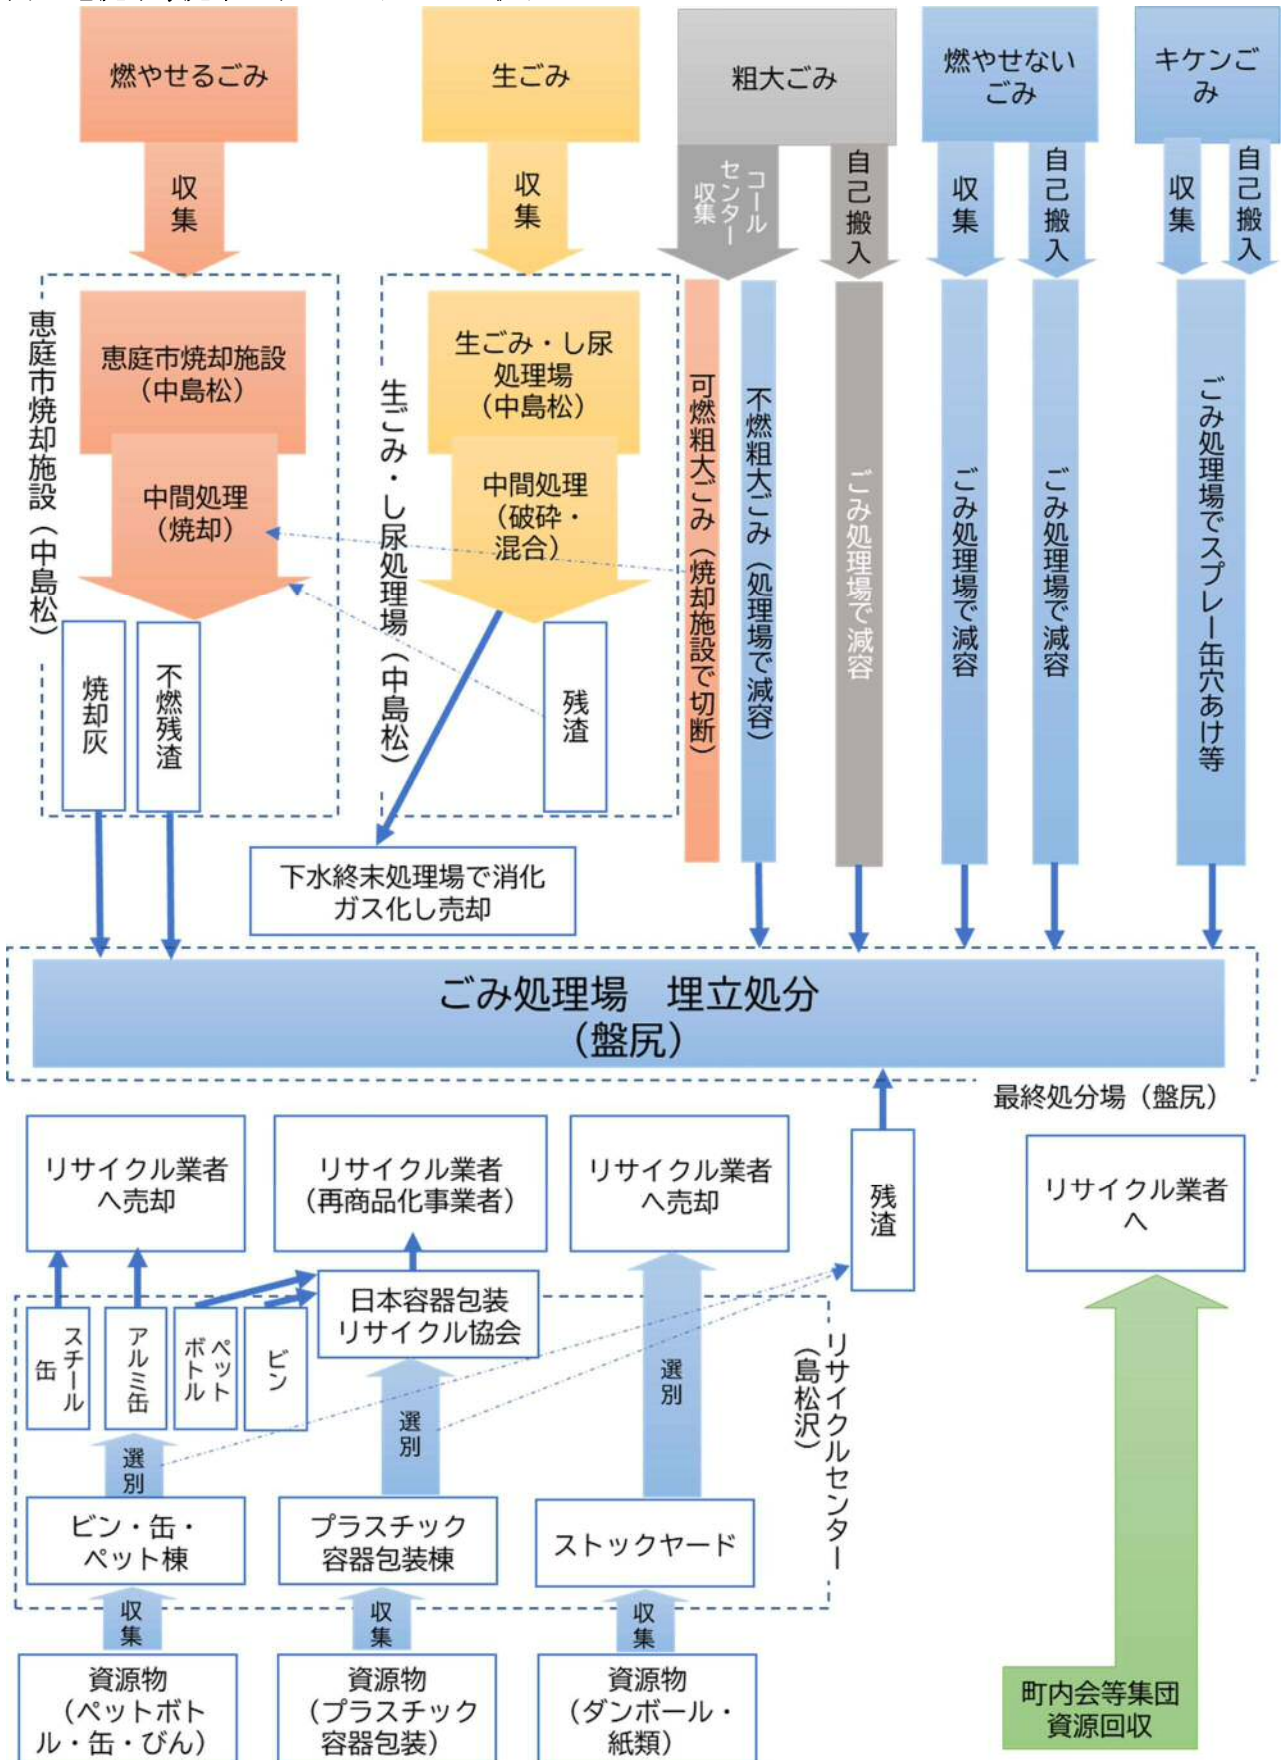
燃やせるごみ

生ごみ

粗大ごみ

燃やせないごみ

キケンごみ

収集

収集

コールセンター収集

自己搬入

収集

自己搬入

収集

自己搬入

恵庭市焼却施設（中島松）

恵庭市焼却施設（中島松）

中間処理（焼却）

焼却灰

不燃残渣

生ごみ・し尿処理場（中島松）

生ごみ・し尿処理場（中島松）

中間処理（破砕・混合）

残渣

可燃粗大ごみ（焼却施設で切断）

不燃粗大ごみ（処理場で減容）

ごみ処理場で減容

ごみ処理場で減容

ごみ処理場で減容

ごみ処理場でスプレー缶穴あけ等

下水終末処理場で消化ガス化し売却

ごみ処理場　埋立処分（盤尻）

最終処分場（盤尻）

リサイクル業者へ売却

リサイクル業者（再商品化事業者）

リサイクル業者へ売却

残渣

リサイクル業者へ

日本容器包装リサイクル協会

スチール缶

アルミ缶

ペットボトル

ビン

選別

選別

選別

リサイクルセンター（島松沢）

ビン・缶・ペット棟

プラスチック容器包装棟

ストックヤード

収集

収集

収集

資源物（ペットボトル・缶・びん）

資源物（プラスチック容器包装）

資源物（ダンボール・紙類）

町内会等集団資源回収